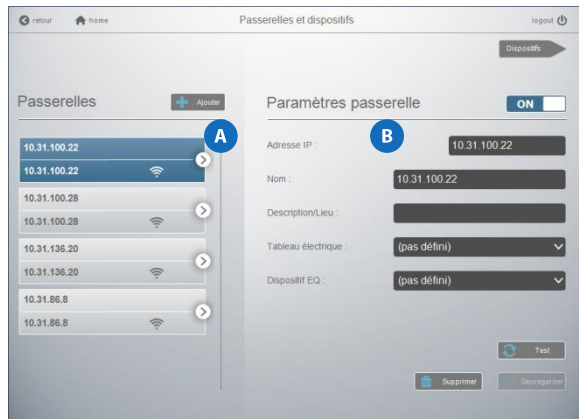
retour home Passerelles et dispositifs logout

Dispositifs

Passerelles Ajouter

A

10.31.100.22
10.31.100.22

10.31.100.28
10.31.100.28

10.31.136.20
10.31.136.20

10.31.86.8
10.31.86.8

Paramètres passerelle ON

B

Adresse IP : 10.31.100.22

Nom : 10.31.100.22

Description/Lieu :

Tableau électrique : (pas défini)

Dispositif EQ : (pas défini)

Test

Supprimer Sauvegarder